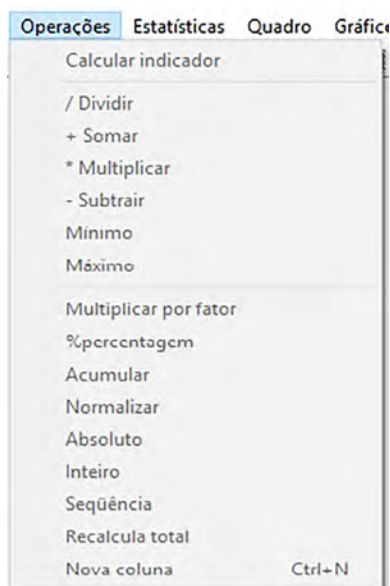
Operações Estatísticas Quadro Gráfic

Calcular indicador

/ Dividir
+ Somar
* Multiplicar
- Subtrair
Mínimo
Máximo

Multiplicar por fator
%percentagem
Acumular
Normalizar
Absoluto
Inteiro
Seqüência
Recalcula total
Nova coluna Ctrl+N